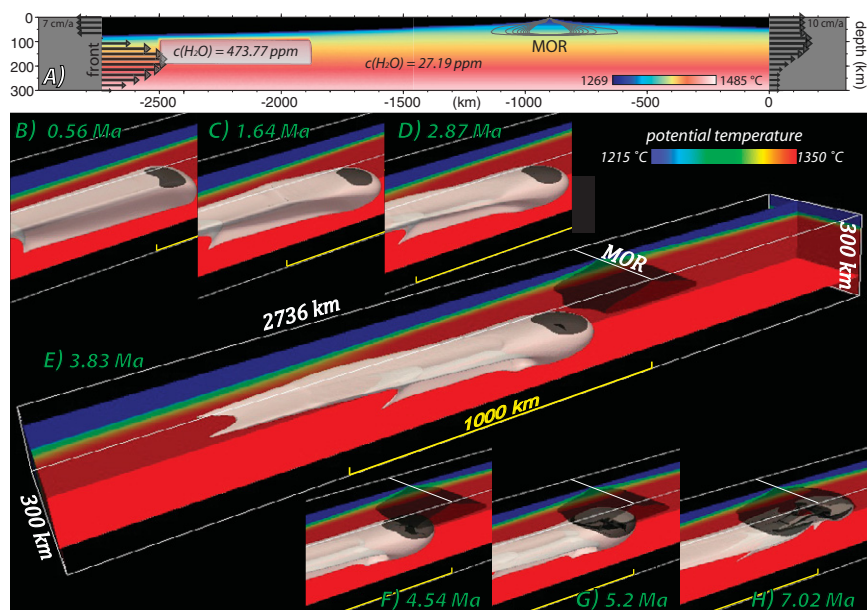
0
100
200
300
7 cm/a
front
A)
$c(H_2O) = 473.77$ ppm
$c(H_2O) = 27.19$ ppm
MOR
10 cm/a
depth (km)
1269
1485 °C
-2500
-2000
-1500
(km)
-1000
-500
0

B) 0.56 Ma
C) 1.64 Ma
D) 2.87 Ma
potential temperature
1215 °C
1350 °C
MOR
300 km
2736 km
E) 3.83 Ma
1000 km
300 km
F) 4.54 Ma
G) 5.2 Ma
H) 7.02 Ma